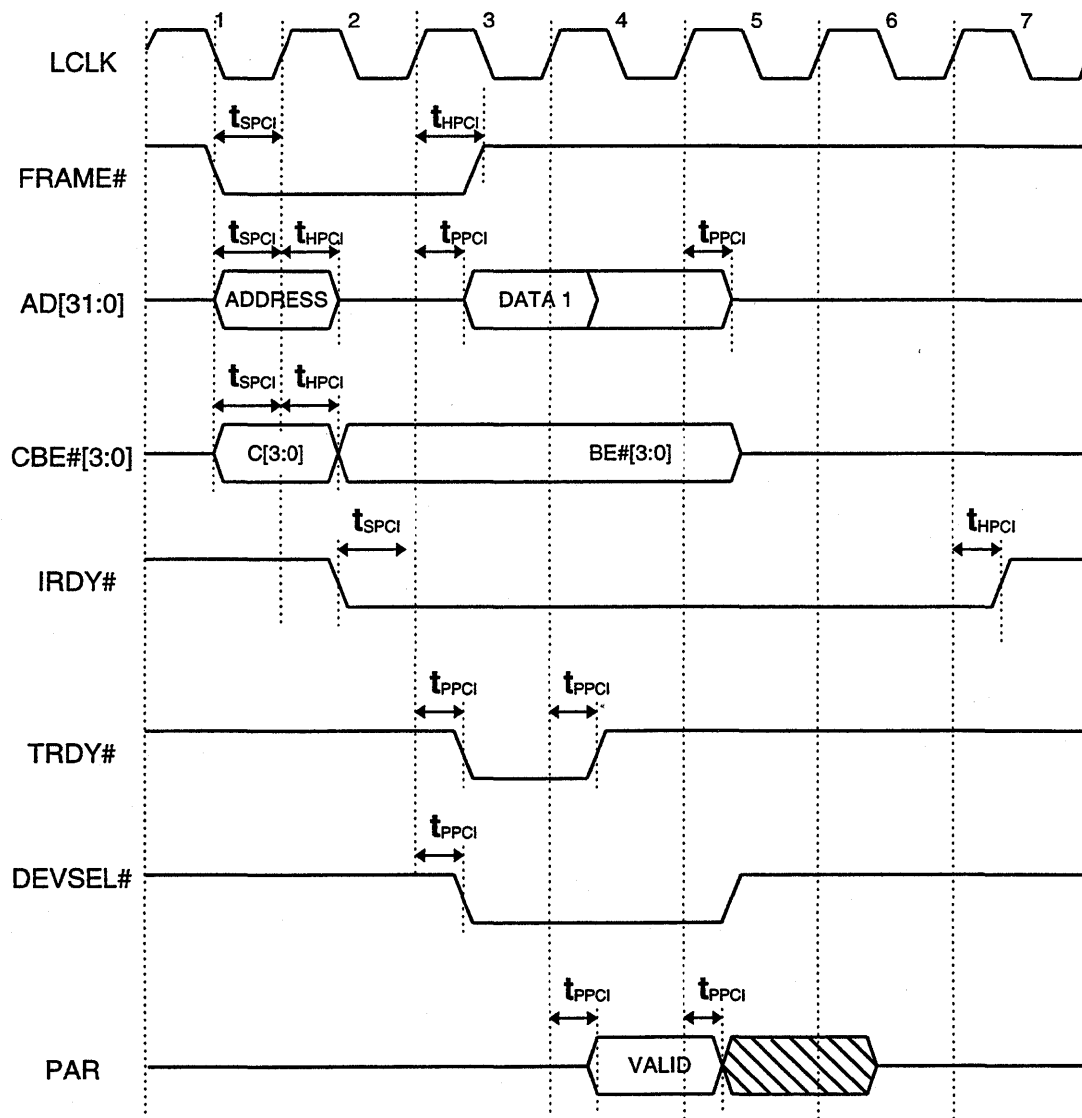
1 2 3 4 5 6 7

LCLK

$t_{SPCI}$ $t_{HPCI}$

FRAME#

$t_{SPCI}$ $t_{HPCI}$ $t_{PPCI}$ $t_{PPCI}$

AD[31:0] ADDRESS DATA 1

$t_{SPCI}$ $t_{HPCI}$

CBE#[3:0] C[3:0] BE#[3:0]

$t_{SPCI}$ $t_{HPCI}$

IRDY#

$t_{PPCI}$ $t_{PPCI}$

TRDY#

$t_{PPCI}$

DEVSEL#

$t_{PPCI}$ $t_{PPCI}$

PAR VALID